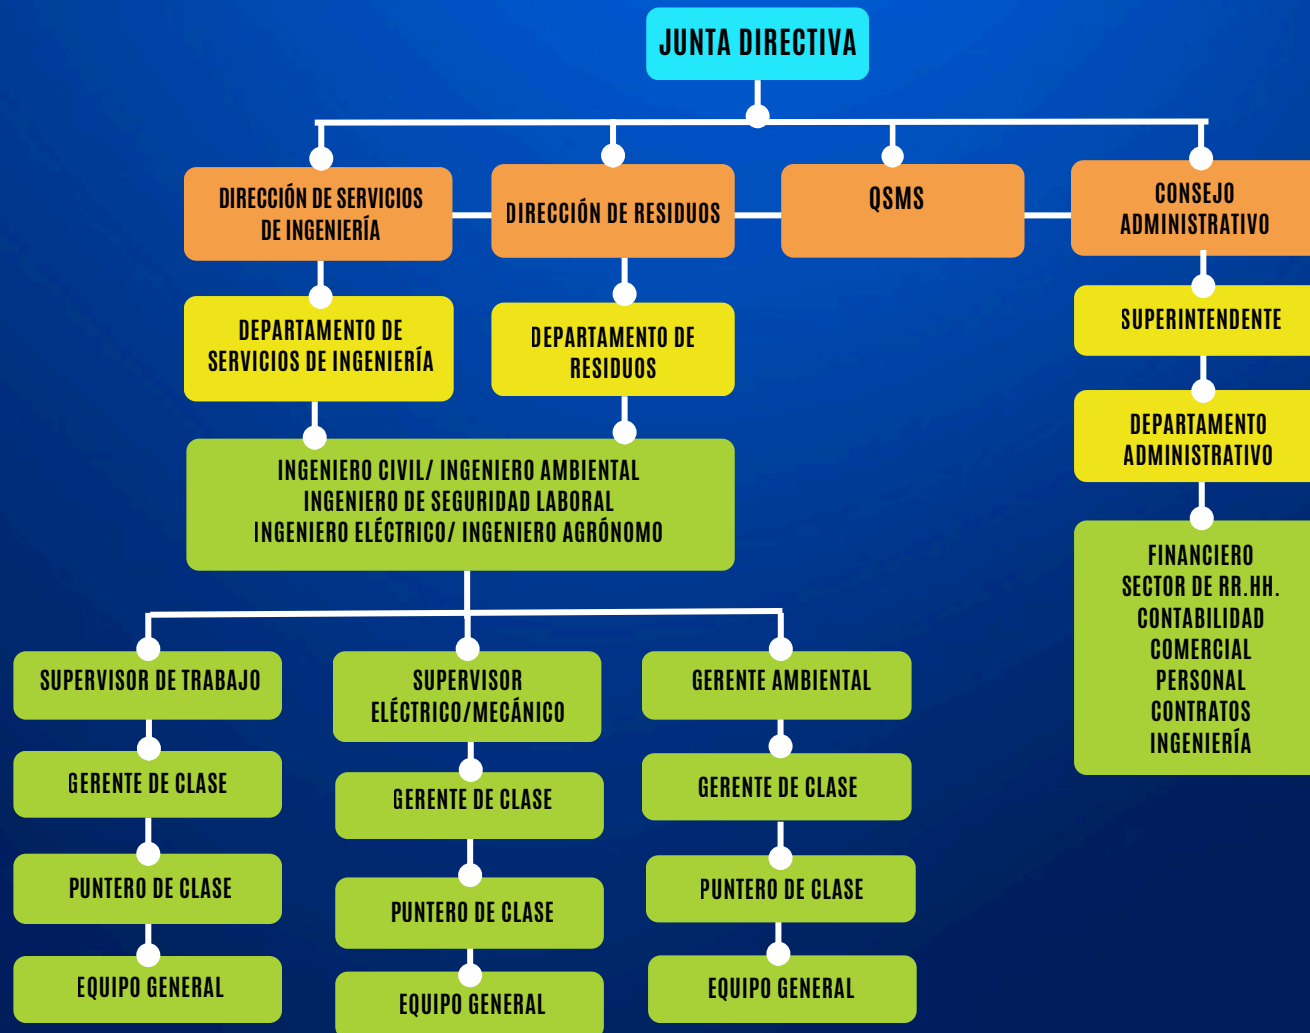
JUNTA DIRECTIVA

DIRECCIÓN DE SERVICIOS DE INGENIERÍA

DIRECCIÓN DE RESIDUOS

QSMS

CONSEJO ADMINISTRATIVO

DEPARTAMENTO DE SERVICIOS DE INGENIERÍA

DEPARTAMENTO DE RESIDUOS

SUPERINTENDENTE

DEPARTAMENTO ADMINISTRATIVO

INGENIERO CIVIL/ INGENIERO AMBIENTAL
INGENIERO DE SEGURIDAD LABORAL
INGENIERO ELÉCTRICO/ INGENIERO AGRÓNOMO

FINANCIERO
SECTOR DE RR.HH.
CONTABILIDAD
COMERCIAL
PERSONAL
CONTRATOS
INGENIERÍA

SUPERVISOR DE TRABAJO

GERENTE DE CLASE

PUNTERO DE CLASE

EQUIPO GENERAL

SUPERVISOR ELÉCTRICO/MECÁNICO

GERENTE DE CLASE

PUNTERO DE CLASE

EQUIPO GENERAL

GERENTE AMBIENTAL

GERENTE DE CLASE

PUNTERO DE CLASE

EQUIPO GENERAL